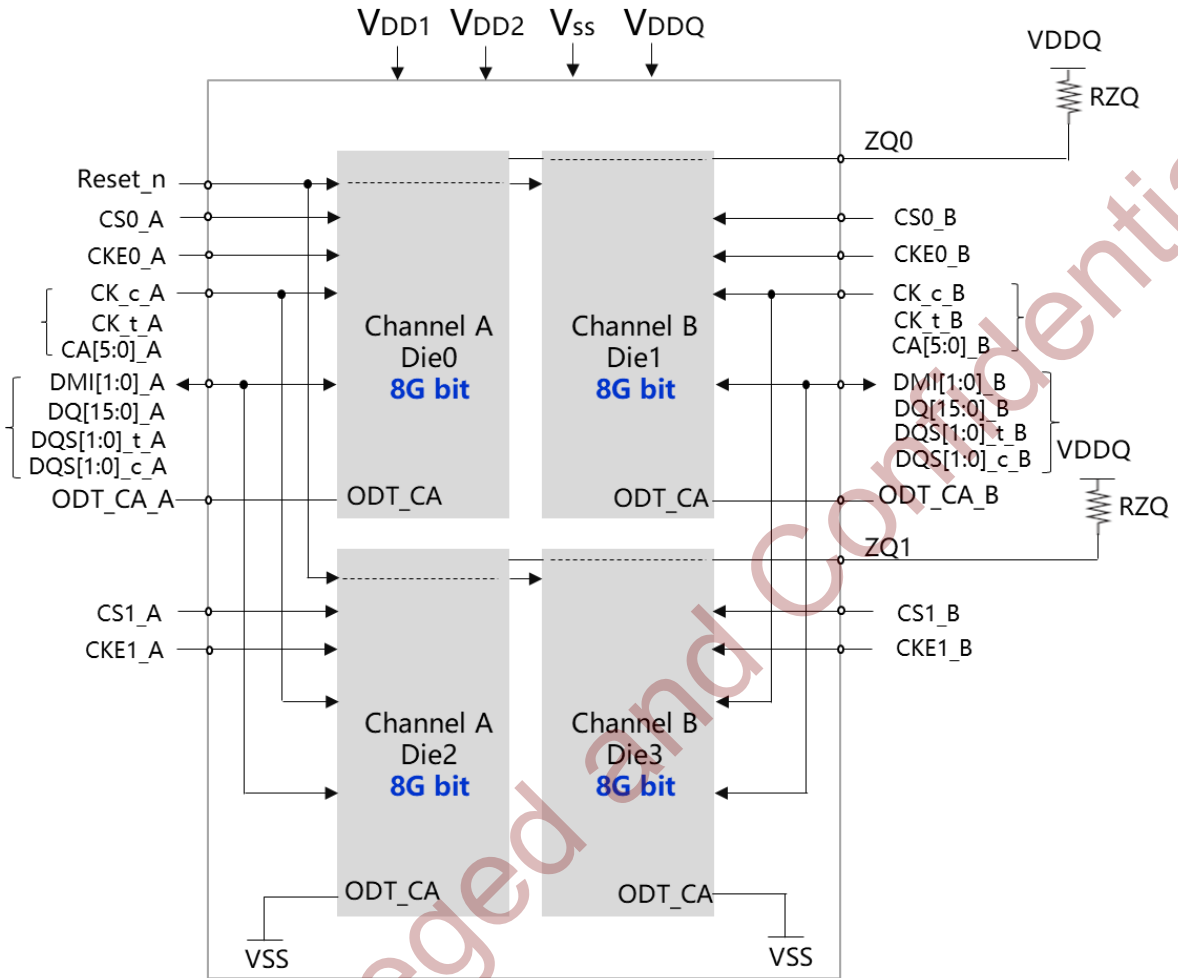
$V_{DD1}$ $V_{DD2}$ $V_{SS}$ $V_{DDQ}$

VDDQ

RZQ

ZQ0

Reset_n

CS0_A

CKE0_A

CK_c_A
CK_t_A
CA[5:0]_A

DMI[1:0]_A
DQ[15:0]_A
DQS[1:0]_t_A
DQS[1:0]_c_A

ODT_CA_A

Channel A
Die0
8G bit

ODT_CA

Channel B
Die1
8G bit

ODT_CA

CS0_B

CKE0_B

CK_c_B
CK_t_B
CA[5:0]_B

DMI[1:0]_B
DQ[15:0]_B
DQS[1:0]_t_B
DQS[1:0]_c_B

VDDQ

ODT_CA_B

RZQ

ZQ1

CS1_A

CKE1_A

Channel A
Die2
8G bit

ODT_CA

Channel B
Die3
8G bit

ODT_CA

CS1_B

CKE1_B

VSS

VSS

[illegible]eged and Confidenti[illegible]